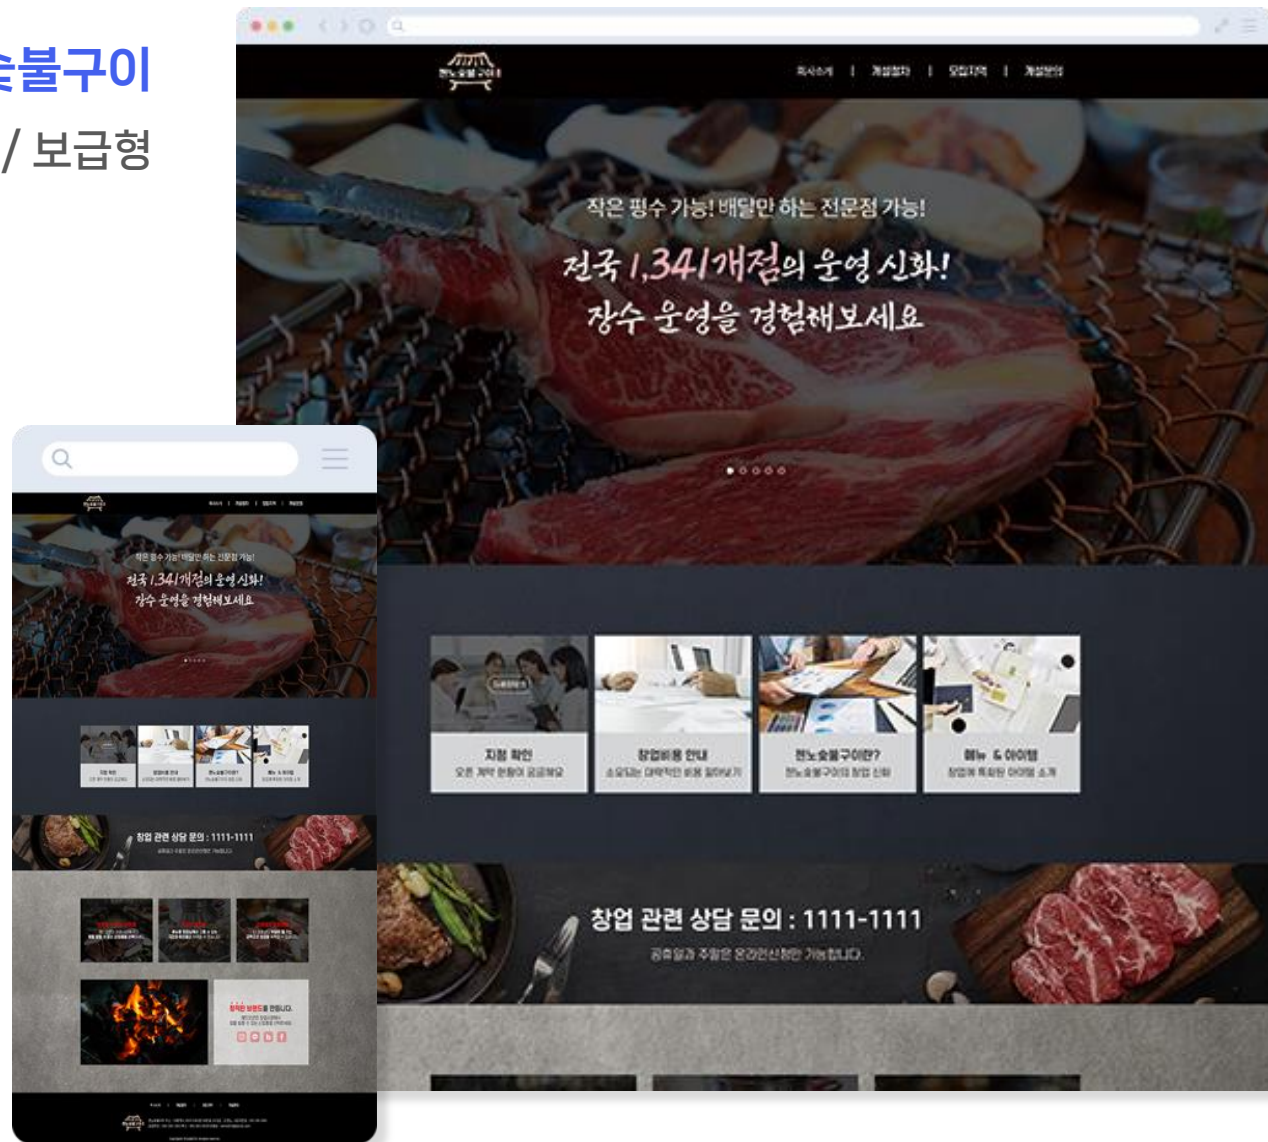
숯불구이
/ 보급형

회사소개 | 개설절차 | 모집지역 | 개설문의

작은 평수 가능! 배달만 하는 전문점 가능!

전국 1,341개점의 운영 신화!
장수 운영을 경험해보세요

지점 확인
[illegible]

창업비용 안내
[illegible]

한노숯불구이란?
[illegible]

메뉴 & 아이템
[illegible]

창업 관련 상담 문의 : 1111-1111
공휴일과 주말은 온라인신청만 가능합니다.